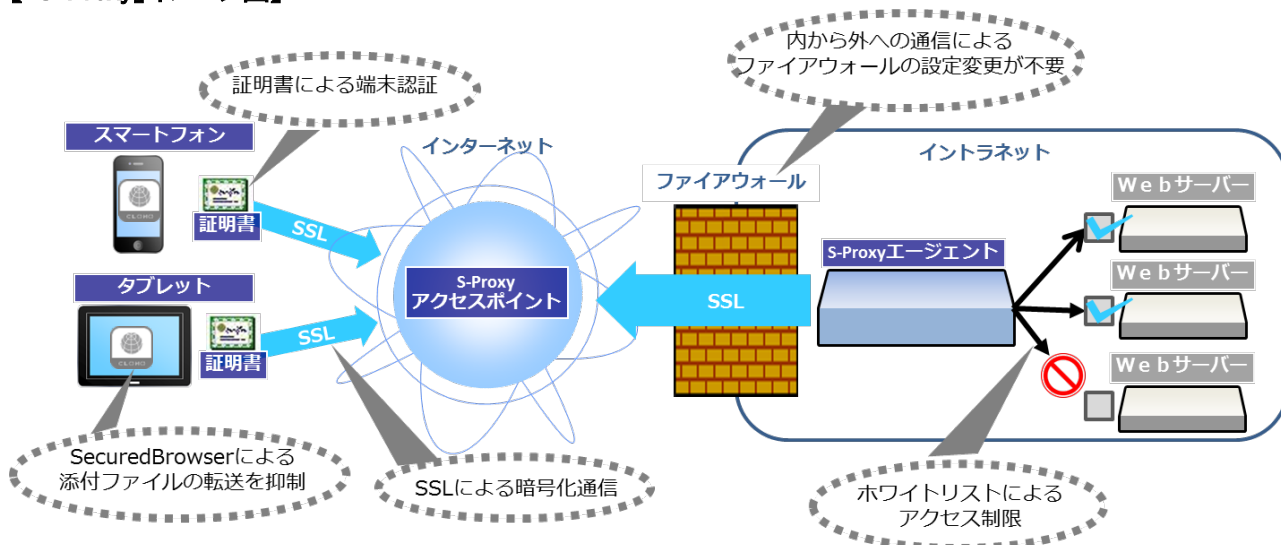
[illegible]

証明書による端末認証

内から外への通信による
ファイアウォールの設定変更が不要

スマートフォン

CLOMO

証明書

SSL

インターネット

ファイアウォール

イントラネット

Webサーバー

S-Proxyエージェント

タブレット

CLOMO

証明書

SSL

S-Proxy
アクセスポイント

SSL

Webサーバー

Webサーバー

SecuredBrowserによる
添付ファイルの転送を抑制

SSLによる暗号化通信

ホワイトリストによる
アクセス制限